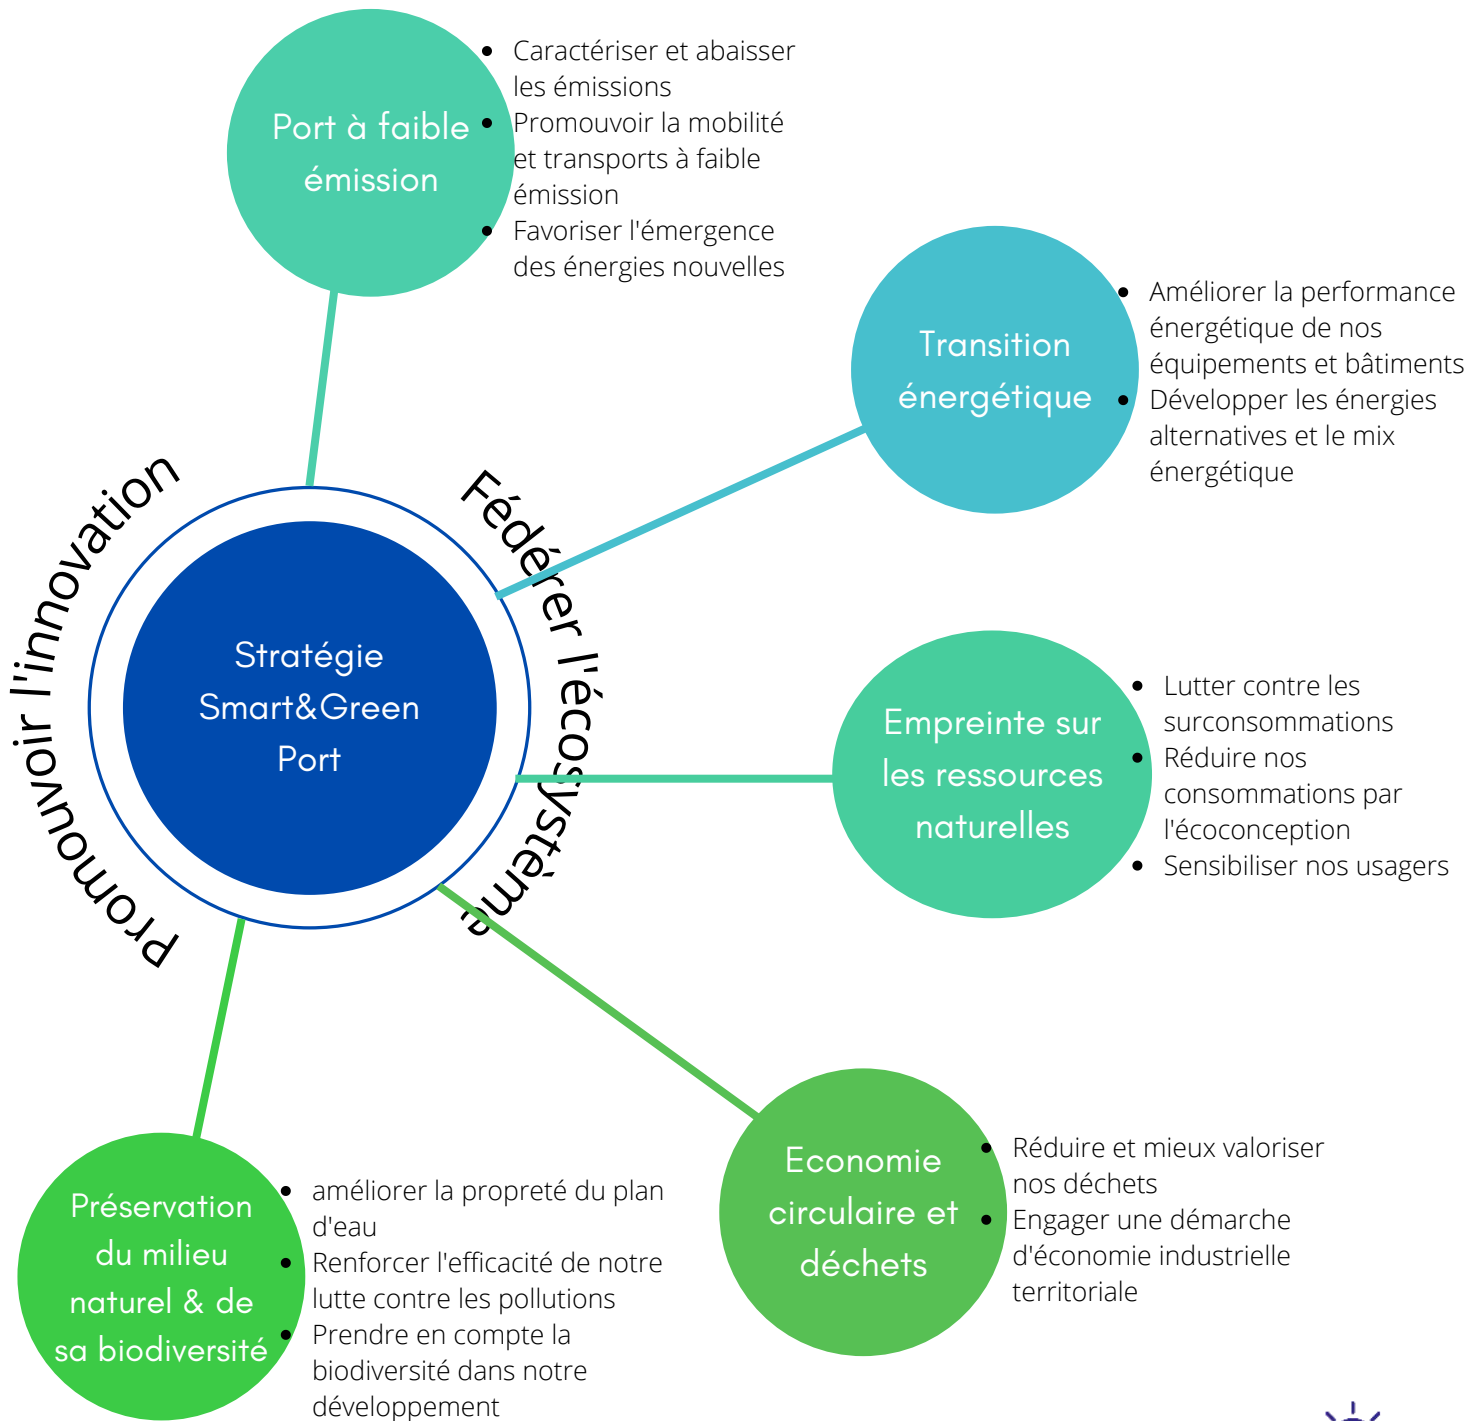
Port à faible émission

- Caractériser et abaisser les émissions
- Promouvoir la mobilité et transports à faible émission
- Favoriser l'émergence des énergies nouvelles

Transition énergétique

- Améliorer la performance énergétique de nos équipements et bâtiments
- Développer les énergies alternatives et le mix énergétique

Promouvoir l'innovation

Fédérer l'écosystème

Stratégie Smart&Green Port

Empreinte sur les ressources naturelles

- Lutter contre les surconsommations
- Réduire nos consommations par l'écoconception
- Sensibiliser nos usagers

Economie circulaire et déchets

- Réduire et mieux valoriser nos déchets
- Engager une démarche d'économie industrielle territoriale

Préservation du milieu naturel & de sa biodiversité

- améliorer la propreté du plan d'eau
- Renforcer l'efficacité de notre lutte contre les pollutions
- Prendre en compte la biodiversité dans notre développement